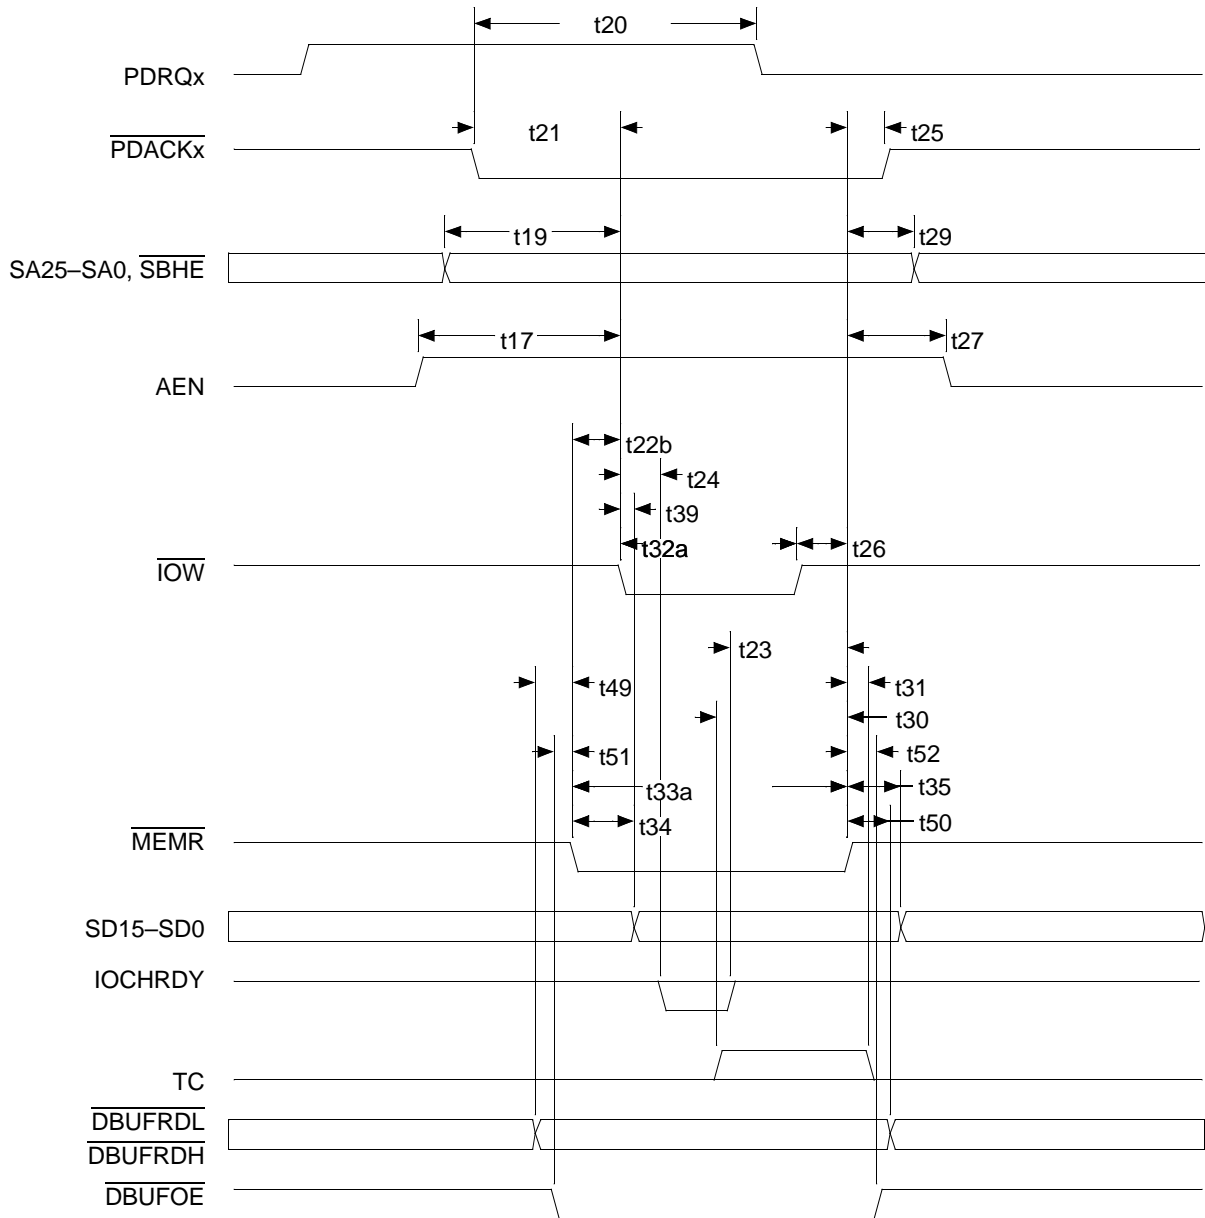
t20

PDRQx

$\overline{PDACKx}$

t21

t25

t19

t29

SA25–SA0, $\overline{SBHE}$

t17

t27

AEN

t22b

t24

t39

t32a

t26

$\overline{IOW}$

t23

t49

t31

t30

t51

t52

t33a

t35

t34

t50

$\overline{MEMR}$

SD15–SD0

IOCHRDY

TC

$\overline{DBUFRDL}$

$\overline{DBUFRDH}$

$\overline{DBUFOE}$